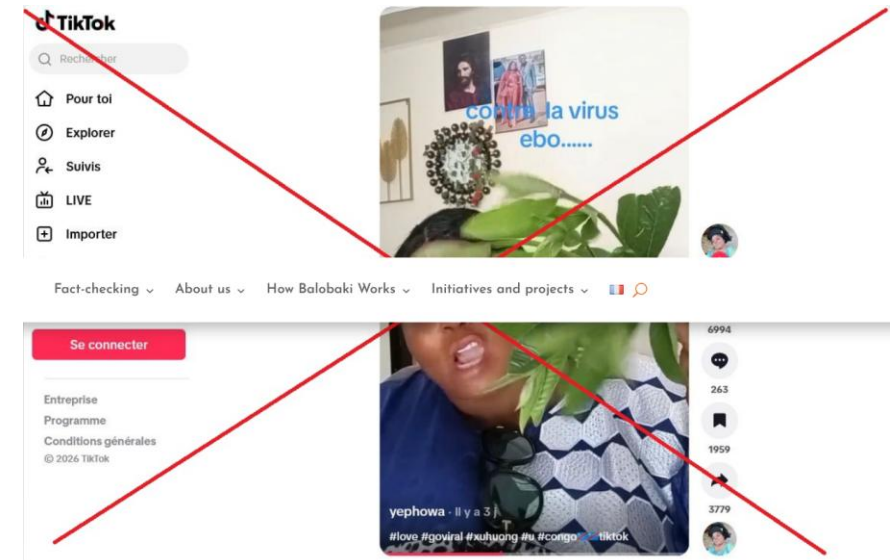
TikTok

Rechercher

Pour toi

Explorer

Suivis

LIVE

Importer

contre la virus ebo......

Fact-checking About us How Balobaki Works Initiatives and projects

Se connecter

Entreprise

Programme

Conditions générales

© 2026 TikTok

6994

263

1959

3779

yephowa · Il y a 3 j

#love #goviral #xuhuong #u #congo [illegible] tiktok